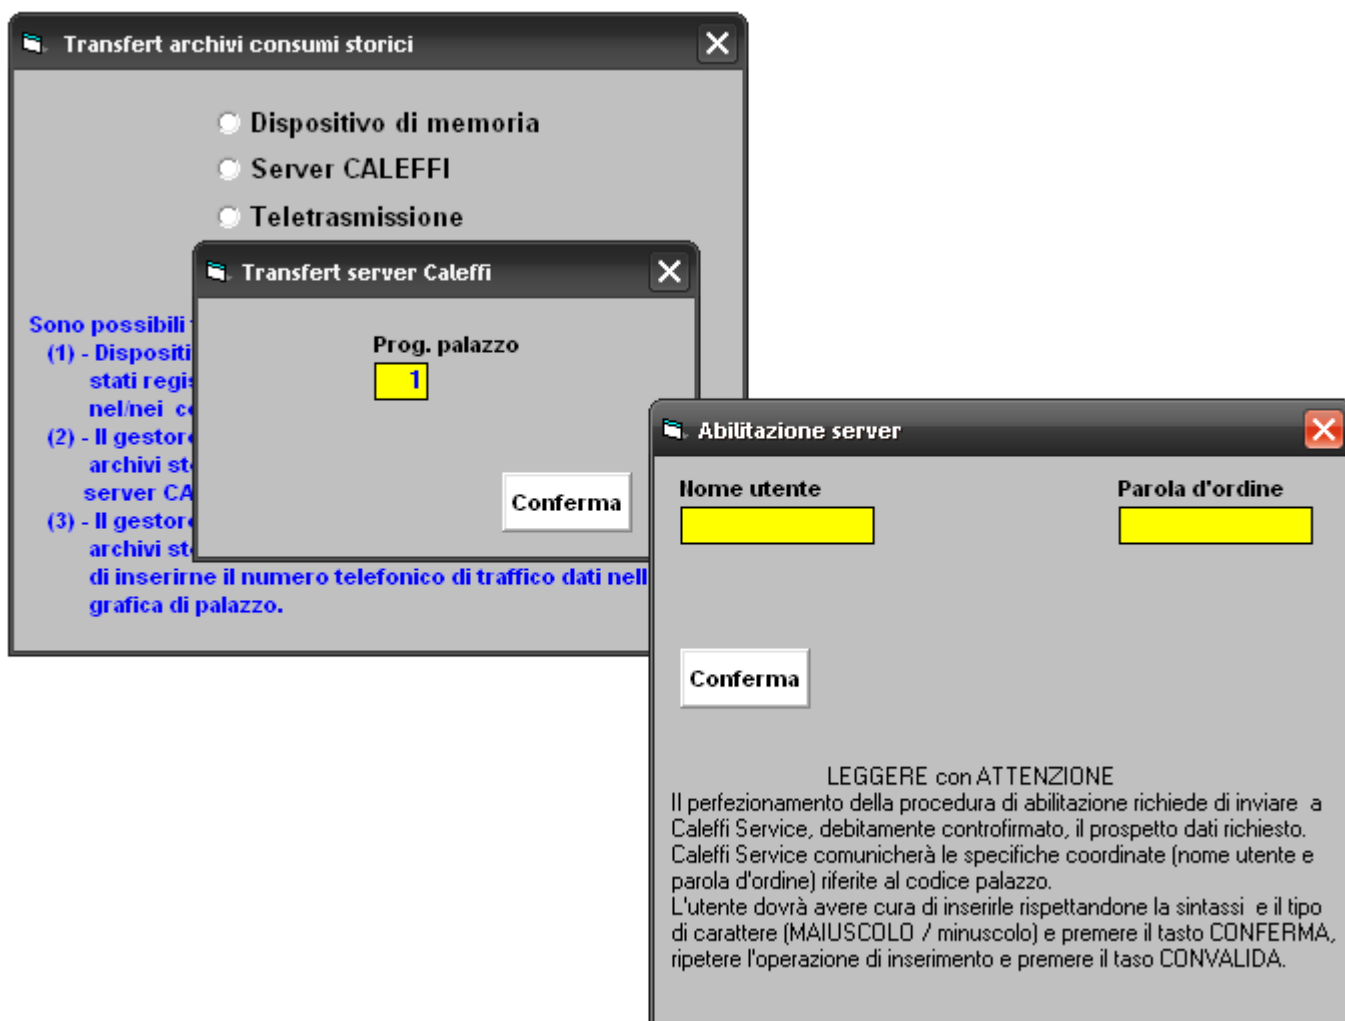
Transfert archivi consumi storici

Dispositivo di memoria
Server CALEFFI
Teletrasmissione

Sono possibili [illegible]
(1) - Dispositi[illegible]
stati regi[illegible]
nel/nei c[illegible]
(2) - Il gestor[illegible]
archivi st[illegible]
server CA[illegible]
(3) - Il gestor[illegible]
archivi st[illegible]
di inserirne il numero telefonico di traffico dati nell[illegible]
grafica di palazzo.

Transfert server Caleffi

Prog. palazzo
1

Conferma

Abilitazione server

Nome utente
Parola d'ordine

Conferma

LEGGERE con ATTENZIONE
Il perfezionamento della procedura di abilitazione richiede di inviare a Caleffi Service, debitamente controfirmato, il prospetto dati richiesto.
Caleffi Service comunicherà le specifiche coordinate (nome utente e parola d'ordine) riferite al codice palazzo.
L'utente dovrà avere cura di inserirle rispettandone la sintassi e il tipo di carattere (MAIUSCOLO / minuscolo) e premere il tasto CONFERMA, ripetere l'operazione di inserimento e premere il taso CONVALIDA.